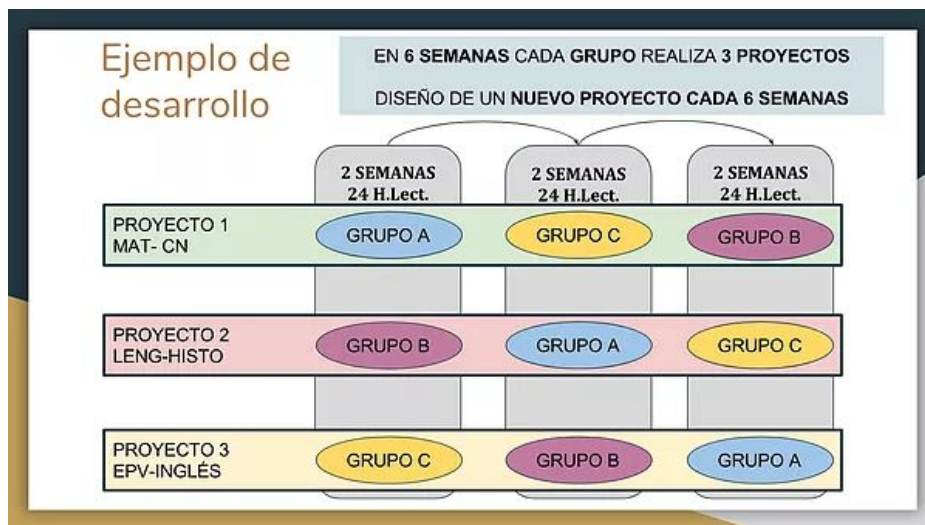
Ejemplo de desarrollo

EN 6 SEMANAS CADA GRUPO REALIZA 3 PROYECTOS

DISEÑO DE UN NUEVO PROYECTO CADA 6 SEMANAS

| | 2 SEMANAS 24 H.Lect. | 2 SEMANAS 24 H.Lect. | 2 SEMANAS 24 H.Lect. |
|---|---|---|---|
| PROYECTO 1 MAT- CN | GRUPO A | GRUPO C | GRUPO B |
| PROYECTO 2 LENG-HISTO | GRUPO B | GRUPO A | GRUPO C |
| PROYECTO 3 EPV-INGLÉS | GRUPO C | GRUPO B | GRUPO A |